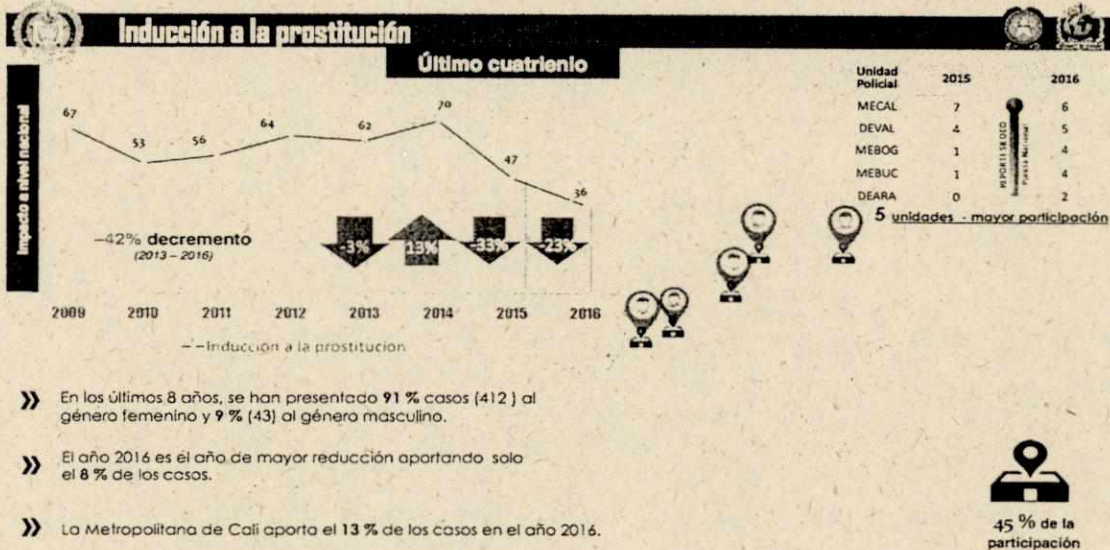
Inducción a la prostitución

Último cuatrienio

Impacto a nivel nacional

67 53 56 64 62 70 47 36

-42% decremento
(2013 – 2016)

-3% 13% -33% -23%

2009 2010 2011 2012 2013 2014 2015 2016

Inducción a la prostitución

| Unidad Policial | 2015 | 2016 |
|---|---|---|
| MECAL | 7 | 6 |
| DEVAL | 4 | 5 |
| MEBOG | 1 | 4 |
| MEBUC | 1 | 4 |
| DEARA | 0 | 2 |

5 unidades - mayor participación

» En los últimos 8 años, se han presentado 91 % casos (412 ) al género femenino y 9 % (43) al género masculino.

» El año 2016 es el año de mayor reducción aportando solo el 8 % de los casos.

» La Metropolitana de Cali aporta el 13 % de los casos en el año 2016.

45 % de la participación